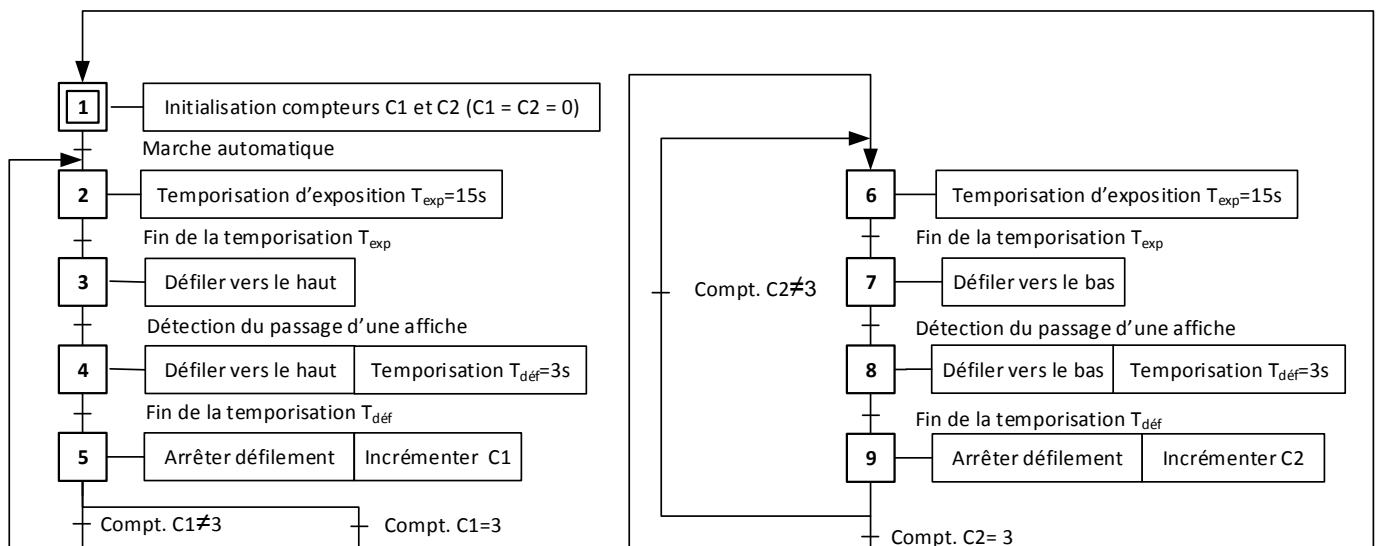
1 Initialisation compteurs C1 et C2 (C1 = C2 = 0)

Marche automatique

2 Temporisation d'exposition $T_{exp}$=15s

Fin de la temporisation $T_{exp}$

3 Défiler vers le haut

Détection du passage d'une affiche

4 Défiler vers le haut | Temporisation $T_{déf}$=3s

Fin de la temporisation $T_{déf}$

5 Arrêter défilement | Incrémenter C1

Compt. C1≠3

Compt. C1=3

6 Temporisation d'exposition $T_{exp}$=15s

Fin de la temporisation $T_{exp}$

Compt. C2≠3

7 Défiler vers le bas

Détection du passage d'une affiche

8 Défiler vers le bas | Temporisation $T_{déf}$=3s

Fin de la temporisation $T_{déf}$

9 Arrêter défilement | Incrémenter C2

Compt. C2= 3